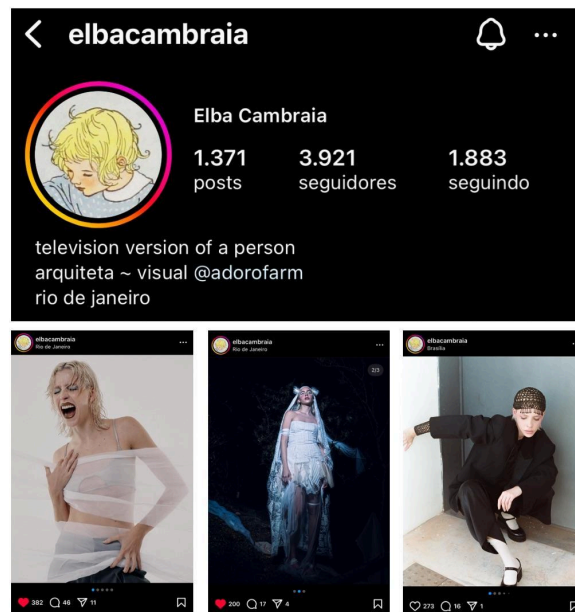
elbacambraia

Elba Cambraia

1.371
posts

3.921
seguidores

1.883
seguindo

television version of a person
arquiteta ~ visual @adorofarm
rio de janeiro

elbacambraia
Rio de Janeiro

382 46 11

elbacambraia
Rio de Janeiro

2/3

200 17 4

elbacambraia
Brasília

273 16 1